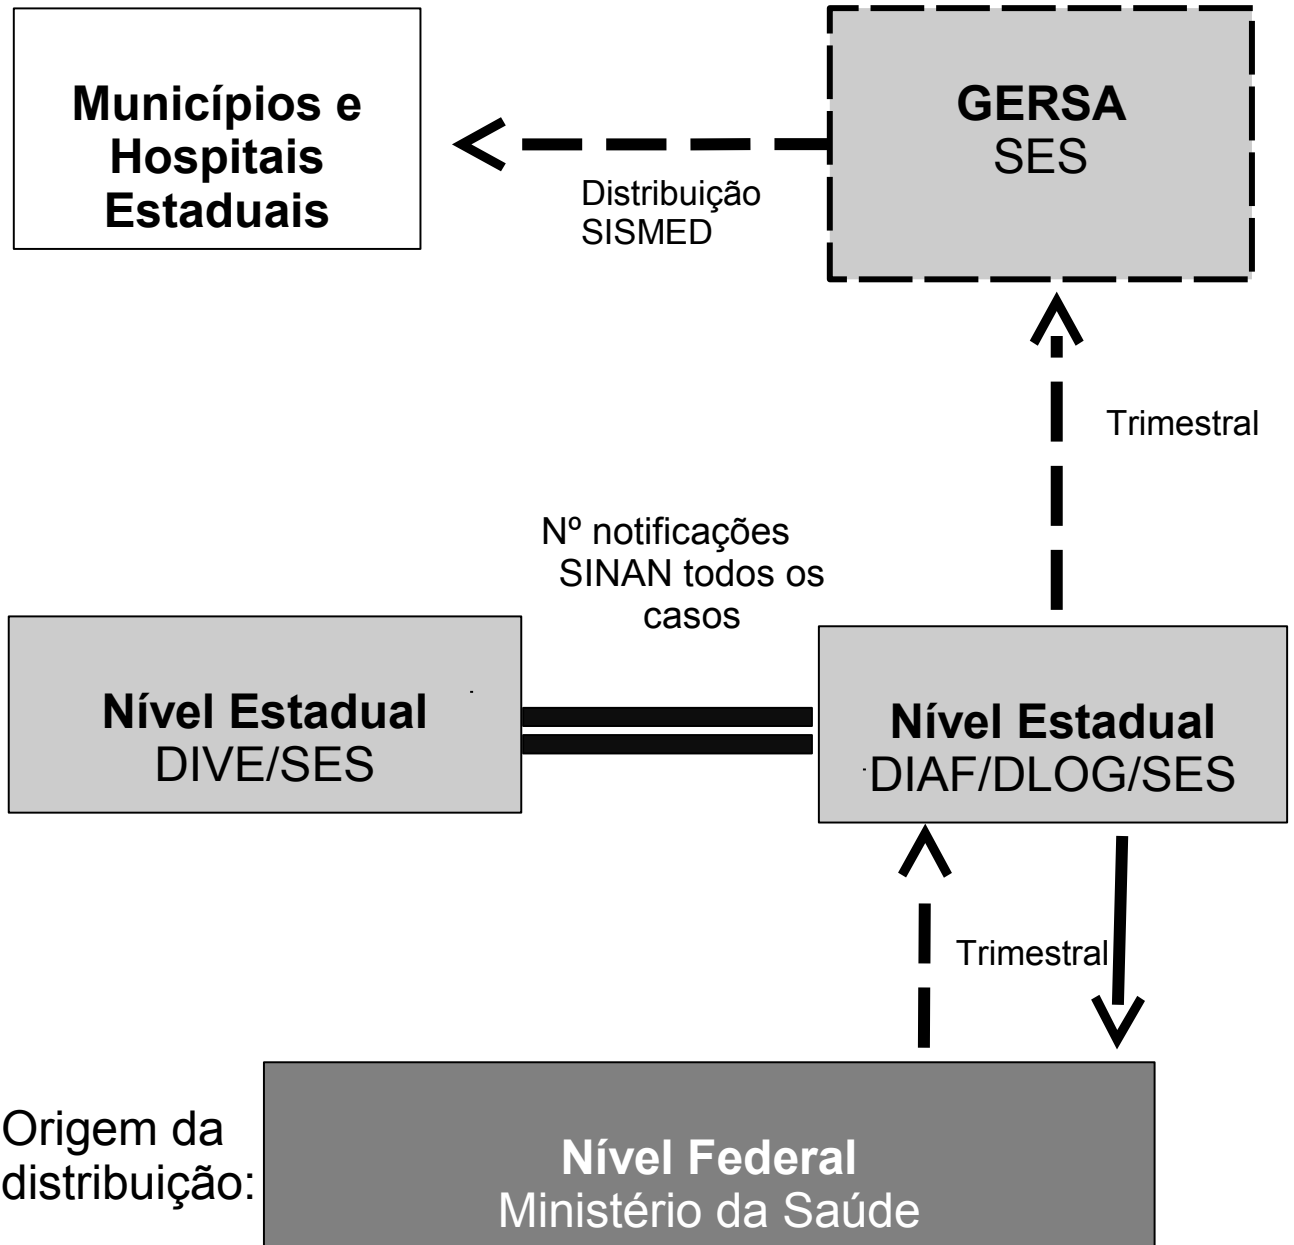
Municípios e Hospitais Estaduais

GERSA
SES

Distribuição SISMED

Trimestral

Nº notificações SINAN todos os casos

Nível Estadual
DIVE/SES

Nível Estadual
DIAF/DLOG/SES

Trimestral

Origem da distribuição:

Nível Federal
Ministério da Saúde